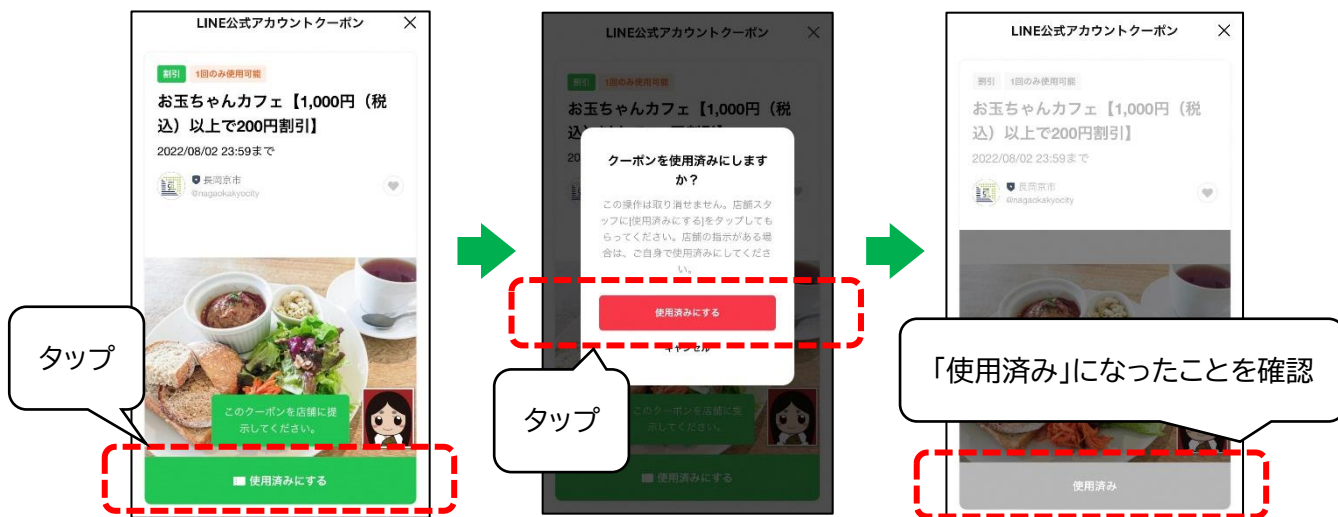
LINE公式アカウントクーポン
×

割引
1回のみ使用可能

お玉ちゃんカフェ【1,000円（税込）以上で200円割引】

2022/08/02 23:59まで

長岡京市
@nagaokakyocity

このクーポンを店舗に提示してください。

使用済みにする

タップ

LINE公式アカウントクーポン
×

割引
1回のみ使用可能

お玉ちゃんカフェ【1,000円（税込）以上で200円割引】

2022/08/02 23:59まで

クーポンを使用済みにしますか？

この操作は取り消せません。店舗スタッフに[使用済みにする]をタップしてもらってください。店舗の指示がある場合は、ご自身で使用済みにしてください。

使用済みにする

キャンセル

このクーポンを店舗に提示してください。

使用済みにする

タップ

LINE公式アカウントクーポン
×

割引
1回のみ使用可能

お玉ちゃんカフェ【1,000円（税込）以上で200円割引】

2022/08/02 23:59まで

長岡京市
@nagaokakyocity

「使用済み」になったことを確認

使用済み